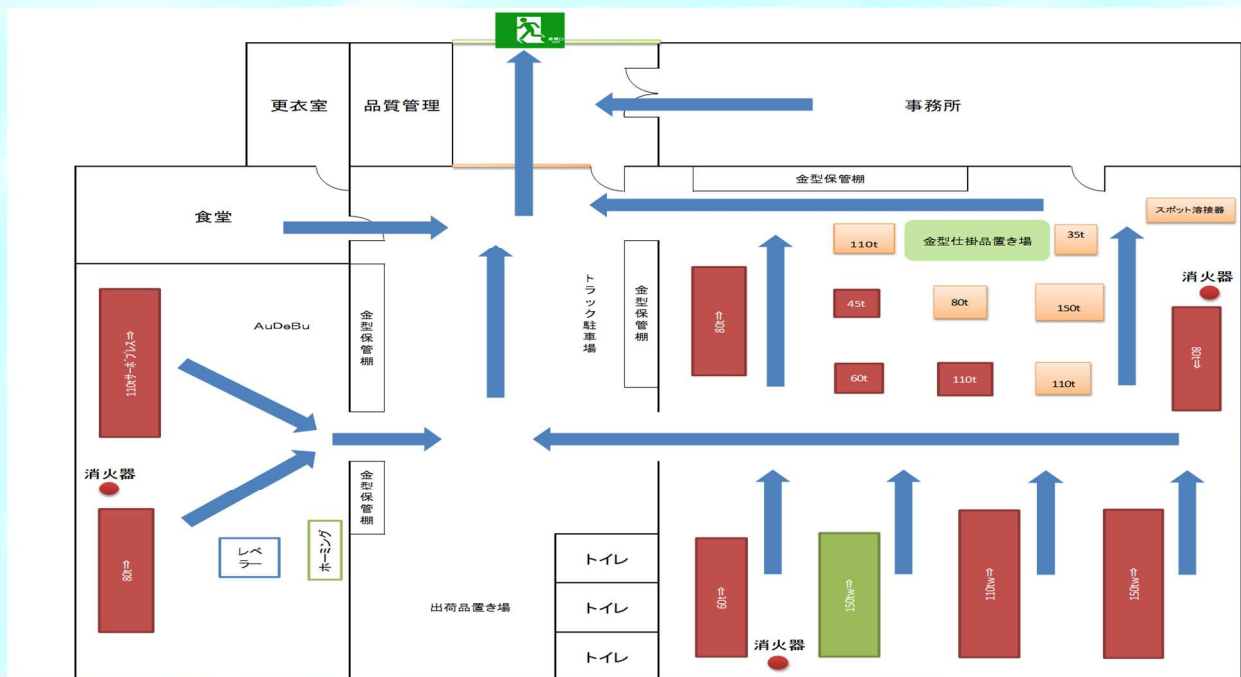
非常口

更衣室

品質管理

事務所

金型保管棚

スポット溶接器

食堂

110t

金型仕掛品置き場

35t

トラック駐車場

金型保管棚

80t⇒

45t

80t

150t

消火器

AuDeBu

金型保管棚

110tサーボプレス⇒

60t

110t

110t

⇐80t

消火器

金型保管棚

レベラー

ホーミング

80t⇒

トイレ

トイレ

トイレ

出荷品置き場

60t⇒

150tw⇒

110tw⇒

150tw⇒

消火器